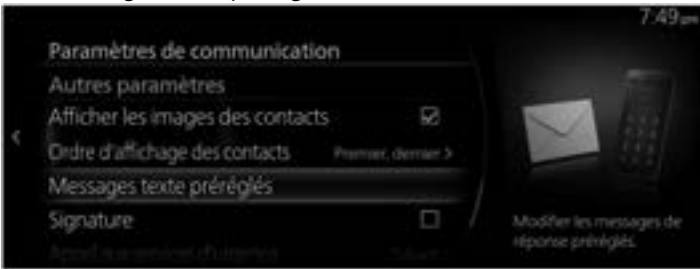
7:49am

Paramètres de communication

Autres paramètres

Afficher les images des contacts

Ordre d'affichage des contacts Premier, dernier >

Messages texte préréglés

Signature

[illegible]

Modifier les messages de réponse préréglés.